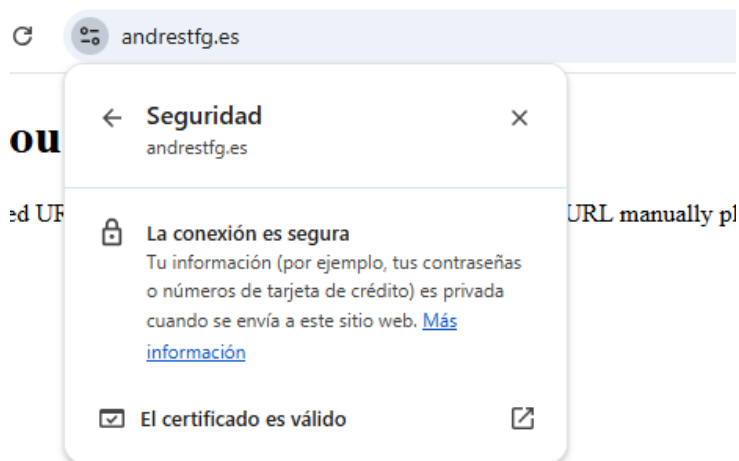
andrestfg.es

ou

ed UR

URL manually pl

Seguridad
andrestfg.es

La conexión es segura
Tu información (por ejemplo, tus contraseñas o números de tarjeta de crédito) es privada cuando se envía a este sitio web. Más información

El certificado es válido